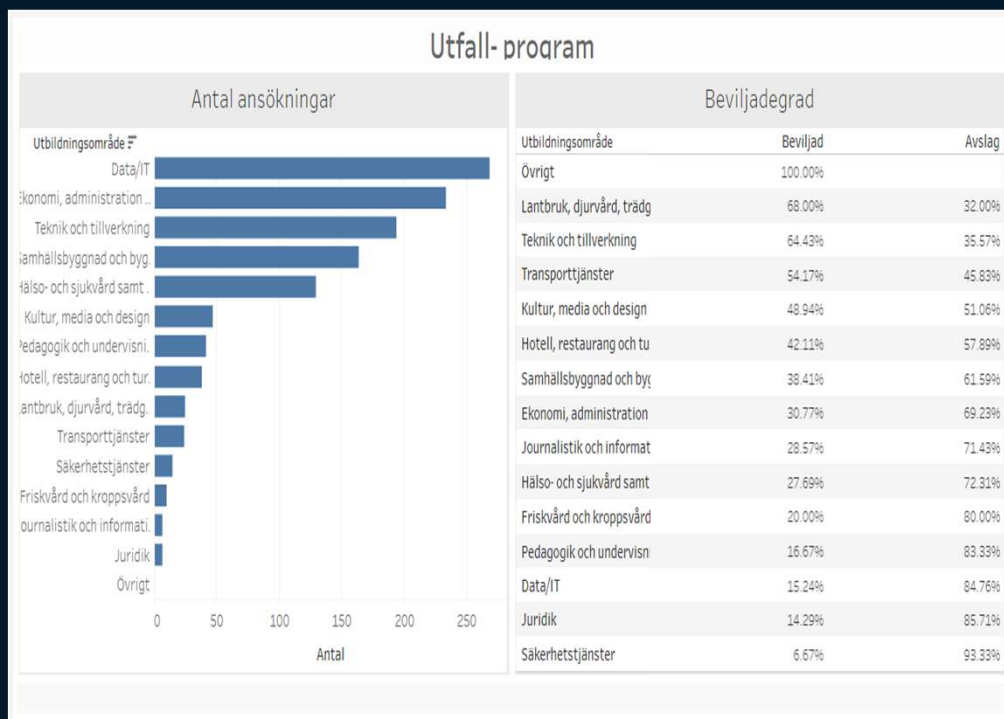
Utfall- program

Antal ansökningar

Utbildningsområde

Data/IT
:konomi, administration ..
Teknik och tillverkning
;amhällsbyggnad och byg.
ˈälso- och sjukvård samt .
Kultur, media och design
Pedagogik och undervisni.
Hotell, restaurang och tur.
.antbruk, djurvård, trädg.
Transporttjänster
Säkerhetstjänster
Friskvård och kroppsvård
ournalistik och informati.
Juridik
Övrigt

0 50 100 150 200 250

Antal

Beviljadegrad

| Utbildningsområde | Beviljad | Avslag |
|---|---|---|
| Övrigt | 100.00% | |
| Lantbruk, djurvård, trädg | 68.00% | 32.00% |
| Teknik och tillverkning | 64.43% | 35.57% |
| Transporttjänster | 54.17% | 45.83% |
| Kultur, media och design | 48.94% | 51.06% |
| Hotell, restaurang och tu | 42.11% | 57.89% |
| Samhällsbyggnad och byg | 38.41% | 61.59% |
| Ekonomi, administration | 30.77% | 69.23% |
| Journalistik och informat | 28.57% | 71.43% |
| Hälso- och sjukvård samt | 27.69% | 72.31% |
| Friskvård och kroppsvård | 20.00% | 80.00% |
| Pedagogik och undervisn | 16.67% | 83.33% |
| Data/IT | 15.24% | 84.76% |
| Juridik | 14.29% | 85.71% |
| Säkerhetstjänster | 6.67% | 93.33% |